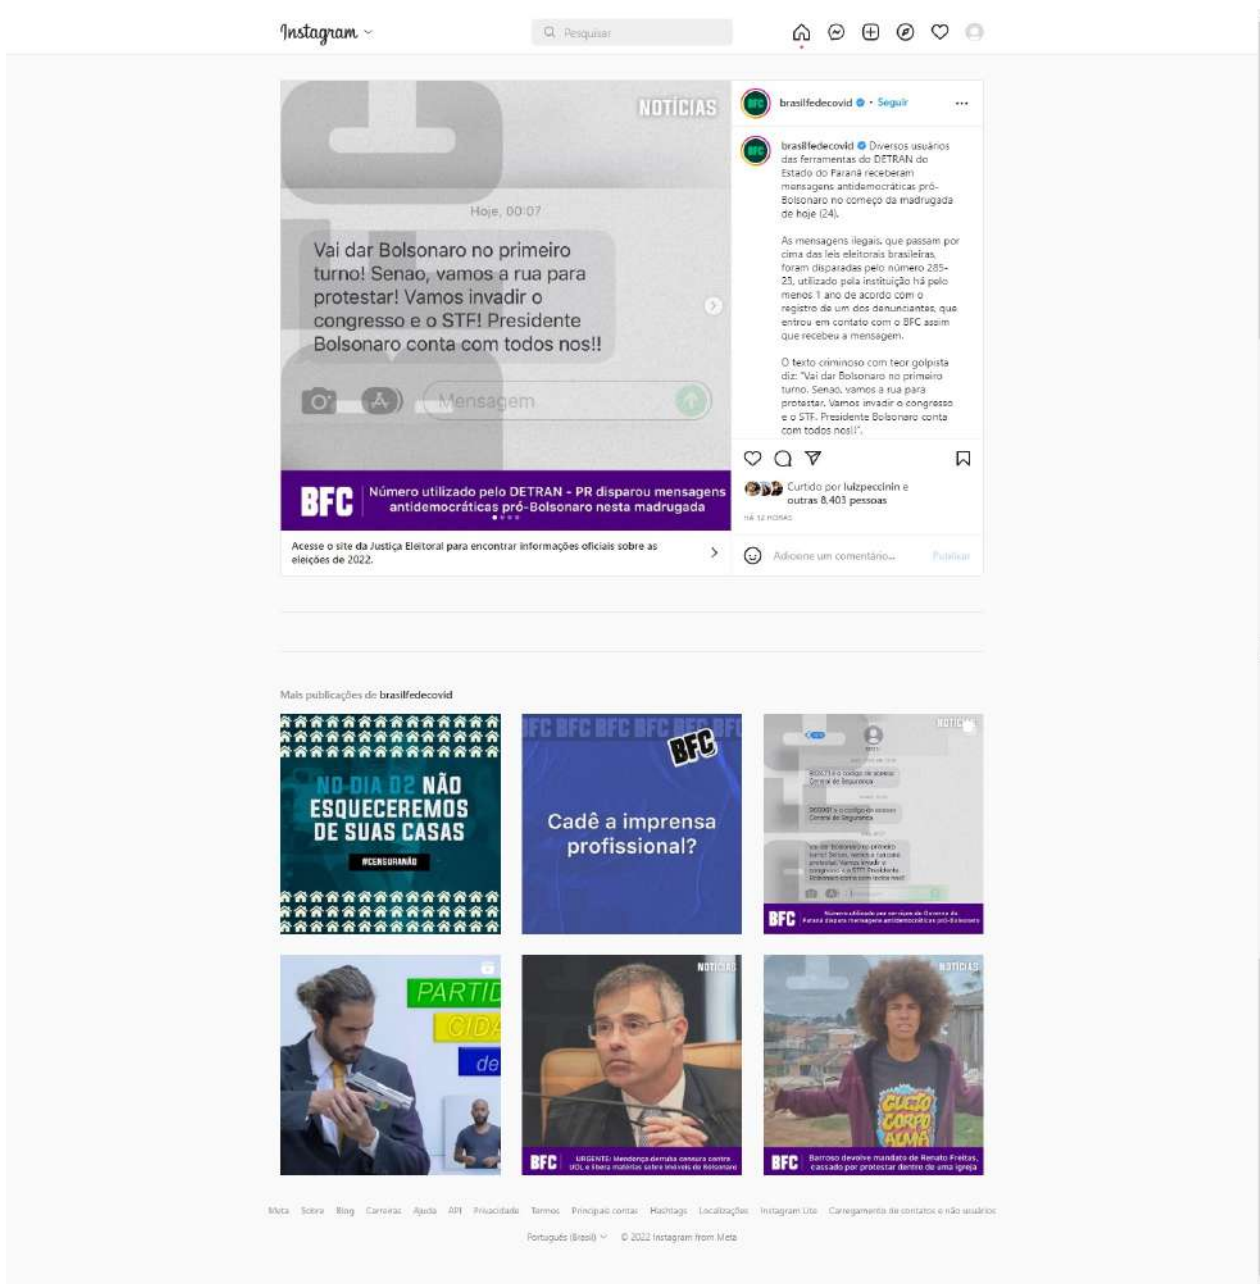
Instagram

Pesquisar

NOTÍCIAS

Hoje, 00:07

Vai dar Bolsonaro no primeiro turno! Senao, vamos a rua para protestar! Vamos invadir o congresso e o STF! Presidente Bolsonaro conta com todos nos!!

Mensagem

BFC Número utilizado pelo DETRAN - PR disparou mensagens antidemocráticas pró-Bolsonaro nesta madrugada

Acesse o site da Justiça Eleitoral para encontrar informações oficiais sobre as eleições de 2022.

brasilfedecovid • Seguir

brasilfedecovid Diversos usuários das ferramentas do DETRAN do Estado do Paraná receberam mensagens antidemocráticas pró-Bolsonaro no começo da madrugada de hoje (24).

As mensagens ilegais, que passam por cima das leis eleitorais brasileiras, foram disparadas pelo número 285-23, utilizado pela instituição há pelo menos 1 ano de acordo com o registro de um dos denunciantes, que entrou em contato com o BFC assim que recebeu a mensagem.

O texto criminoso com teor golpista diz: "Vai dar Bolsonaro no primeiro turno. Senao, vamos a rua para protestar. Vamos invadir o congresso e o STF. Presidente Bolsonaro conta com todos nos!!".

Curtido por luizpeccinin e outras 8.403 pessoas

HÁ 12 HORAS

Adicione um comentário...

Publicar

Mais publicações de brasilfedecovid

NO DIA 02 NÃO ESQUECEREMOS DE SUAS CASAS

#CENSURANÃO

BFC BFC BFC BFC BFC BFC

BFC

Cadê a imprensa profissional?

NOTÍCIAS

BFC Número utilizado por serviços do Governo do Paraná dispara mensagens antidemocráticas pró-Bolsonaro

PARTID

CIDA

de

NOTÍCIAS

BFC URGENTE: Mendonça derruba censura contra UOL e libera matérias sobre imóveis de Bolsonaro

NOTÍCIAS

GUETO CORPO ALMA

BFC Barroso devolve mandato de Renato Freitas, cassado por protestar dentro de uma igreja

Meta Sobre Blog Carreiras Ajuda API Privacidade Termos Principais contas Hashtags Localizações Instagram Lite Carregamento de contatos e não usuários

Português (Brasil) © 2022 Instagram from Meta